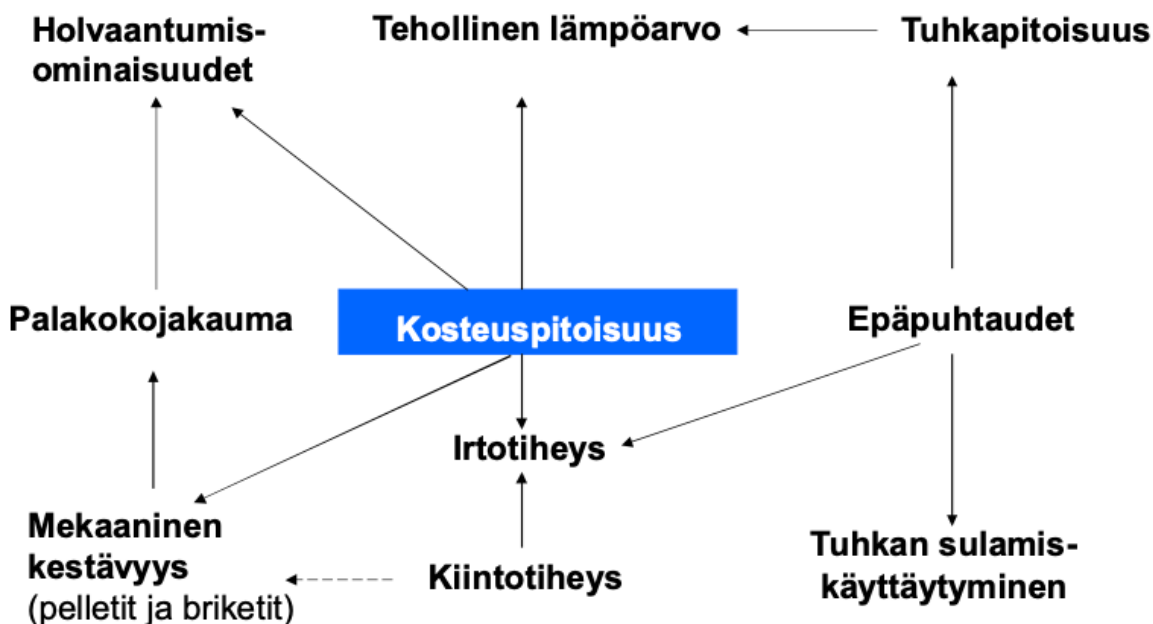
Holvaantumisominaisuudet

Tehollinen lämpöarvo

Tuhkapitoisuus

Palakokojakauma

Kosteuspitoisuus

Epäpuhtaudet

Irtotiheys

Mekaaninen kestävyys
(pelletit ja briketit)

Kiintotiheys

Tuhkan sulamiskäyttäytyminen